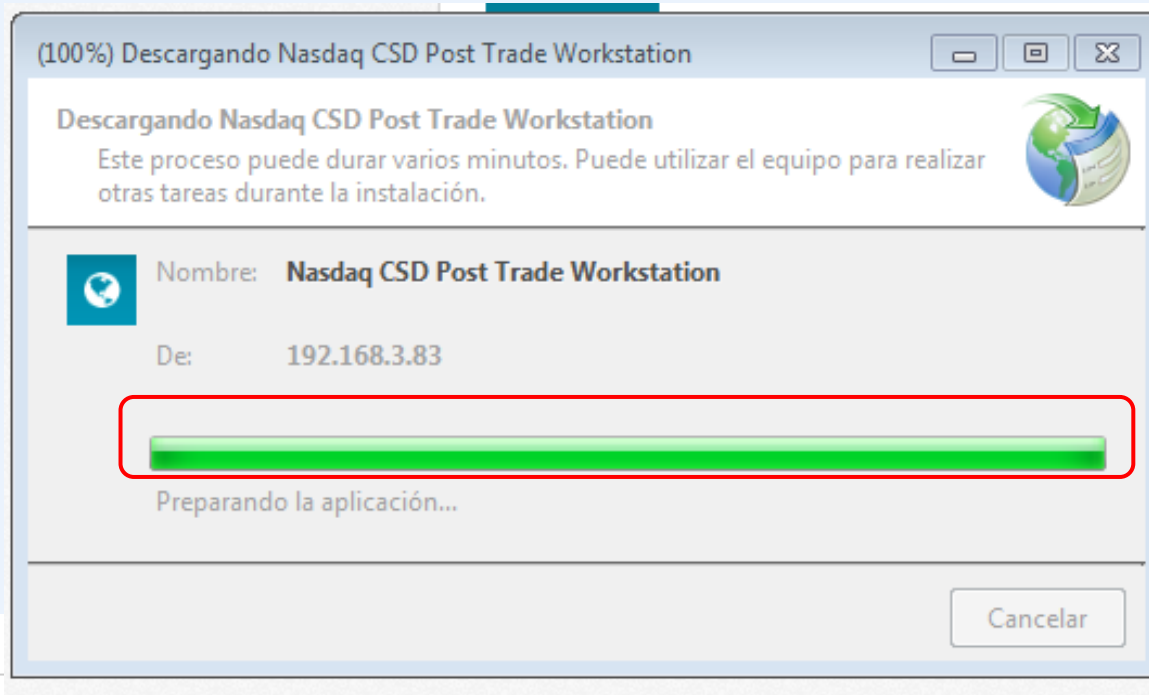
(100%) Descargando Nasdaq CSD Post Trade Workstation

Descargando Nasdaq CSD Post Trade Workstation

Este proceso puede durar varios minutos. Puede utilizar el equipo para realizar otras tareas durante la instalación.

Nombre: Nasdaq CSD Post Trade Workstation

De: 192.168.3.83

Preparando la aplicación...

Cancelar